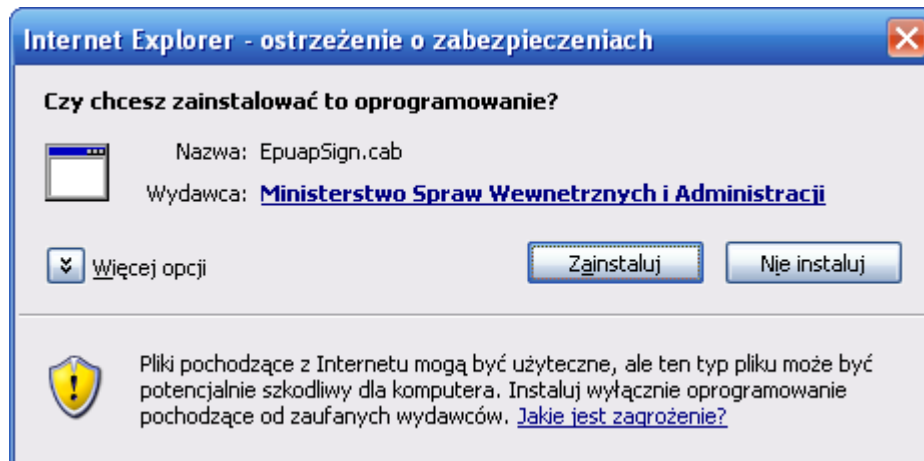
Internet Explorer - ostrzeżenie o zabezpieczeniach

Czy chcesz zainstalować to oprogramowanie?

Nazwa: EpuapSign.cab

Wydawca: Ministerstwo Spraw Wewnetrznych i Administracji

Więcej opcji

Zainstaluj

Nie instaluj

Pliki pochodzące z Internetu mogą być użyteczne, ale ten typ pliku może być potencjalnie szkodliwy dla komputera. Instaluj wyłącznie oprogramowanie pochodzące od zaufanych wydawców. Jakie jest zagrożenie?